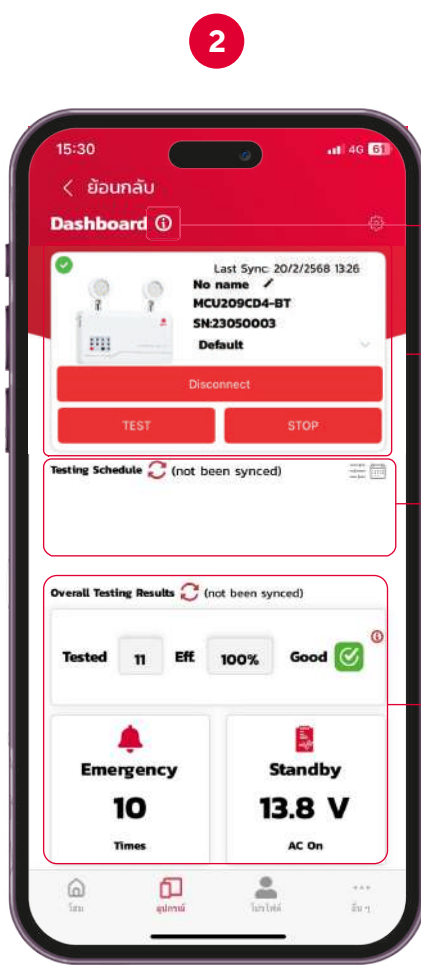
2

15:30 4G 61

< ย้อนกลับ

Dashboard

Last Sync: 20/2/2568 13:26
No name
MCU209CD4-BT
SN:23050003
Default

Disconnect

TEST STOP

Testing Schedule (not been synced)

Overall Testing Results (not been synced)

Tested 11 Eff. 100% Good

Emergency
10
Times

Standby
13.8 V
AC On

โฮม อุปกรณ์ โปรไฟล์ อื่น ๆ